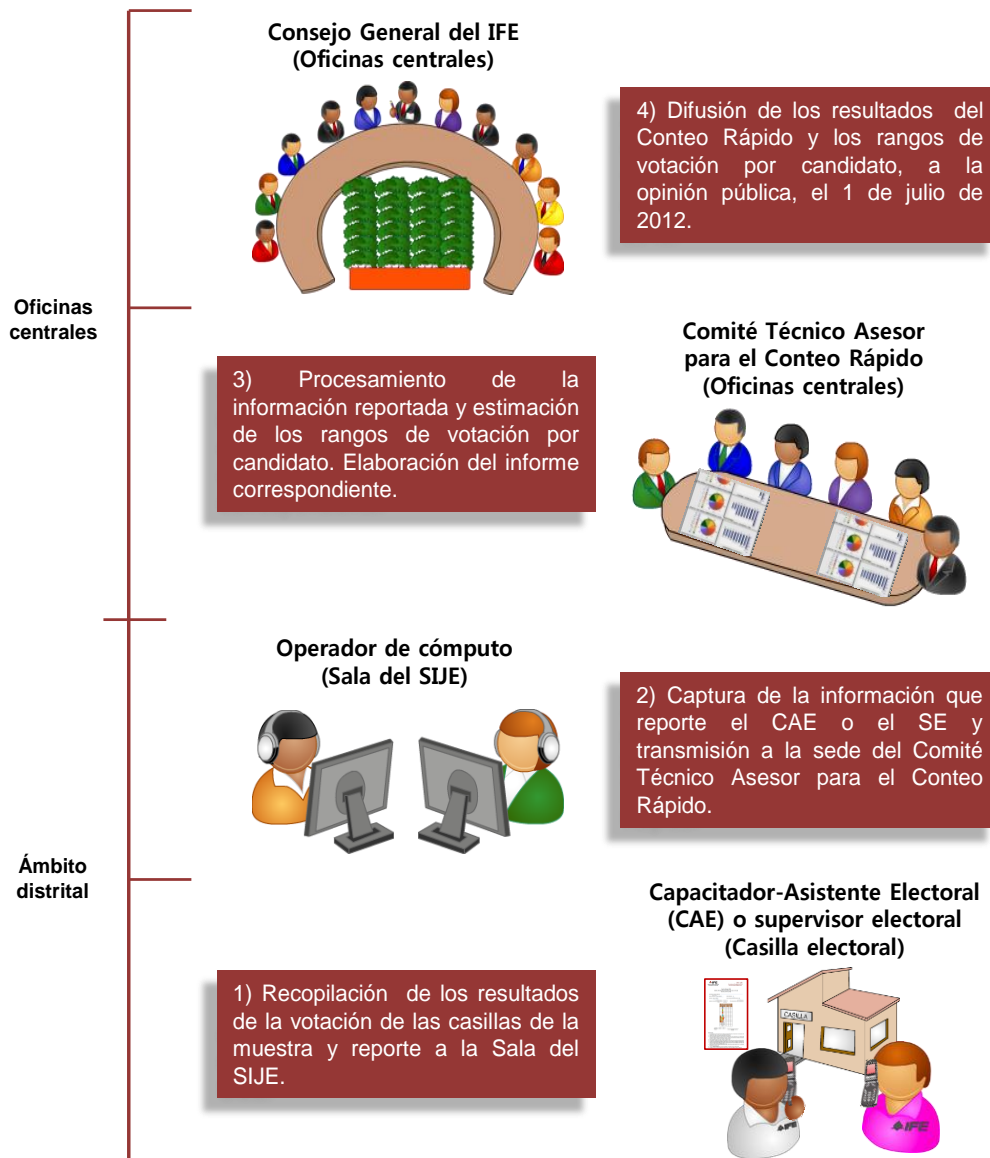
Oficinas centrales

Consejo General del IFE
(Oficinas centrales)

4) Difusión de los resultados del Conteo Rápido y los rangos de votación por candidato, a la opinión pública, el 1 de julio de 2012.

3) Procesamiento de la información reportada y estimación de los rangos de votación por candidato. Elaboración del informe correspondiente.

Comité Técnico Asesor para el Conteo Rápido
(Oficinas centrales)

Ámbito distrital

Operador de cómputo
(Sala del SIJE)

2) Captura de la información que reporte el CAE o el SE y transmisión a la sede del Comité Técnico Asesor para el Conteo Rápido.

Capacitador-Asistente Electoral (CAE) o supervisor electoral
(Casilla electoral)

1) Recopilación de los resultados de la votación de las casillas de la muestra y reporte a la Sala del SIJE.

CASILLA

IFE

IFE